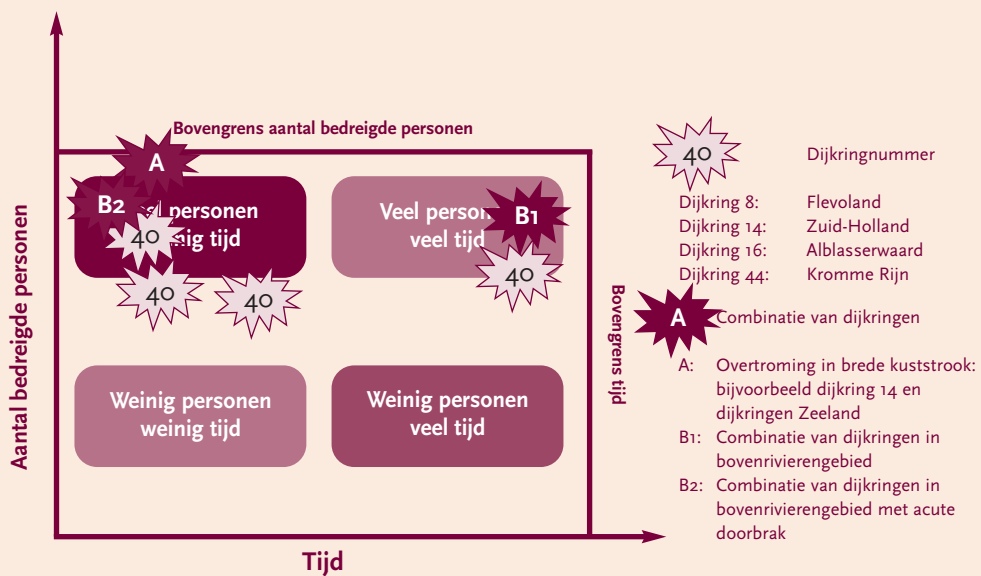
Aantal bedreigde personen

Bovengrens aantal bedreigde personen

A

B2

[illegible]el personen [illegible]ig tijd

40

40

40

Veel person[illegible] veel tijd

B1

40

Weinig personen weinig tijd

Weinig personen veel tijd

Bovengrens tijd

Tijd

40 Dijkringnummer

Dijkring 8: Flevoland
Dijkring 14: Zuid-Holland
Dijkring 16: Alblasserwaard
Dijkring 44: Kromme Rijn

A Combinatie van dijkringen

A: Overtroming in brede kuststrook: bijvoorbeeld dijkring 14 en dijkringen Zeeland
B1: Combinatie van dijkringen in bovenrivierengebied
B2: Combinatie van dijkringen in bovenrivierengebied met acute doorbrak